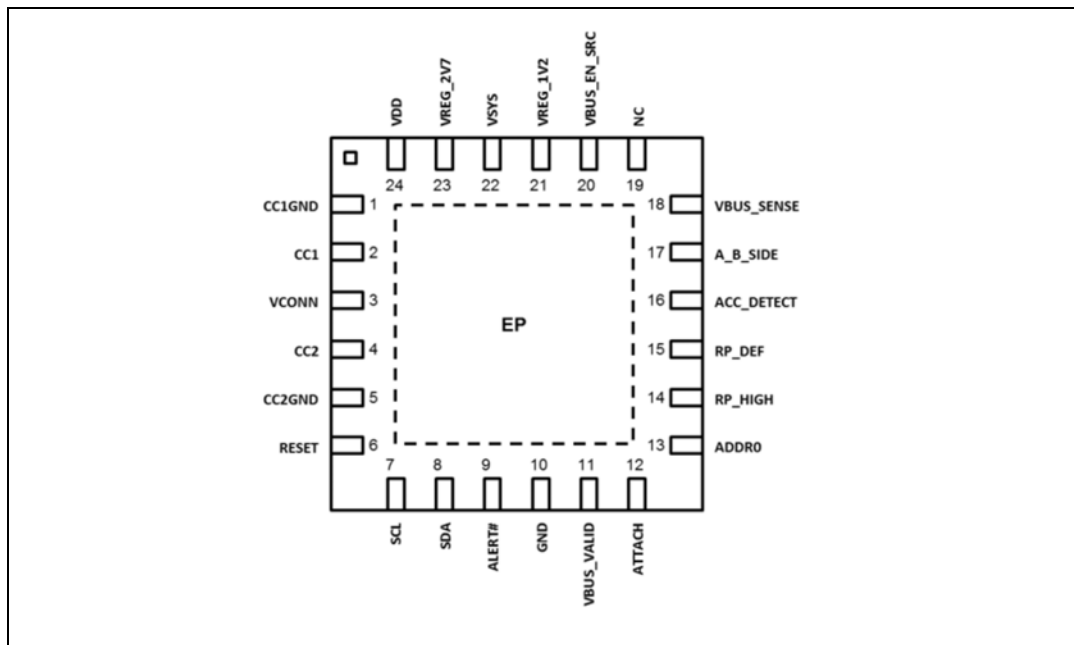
VDD VREG_2V7 VSYS VREG_1V2 VBUS_EN_SRC NC

24 23 22 21 20 19

CC1GND 1
CC1 2
VCONN 3
CC2 4
CC2GND 5
RESET 6

18 VBUS_SENSE
17 A_B_SIDE
16 ACC_DETECT
15 RP_DEF
14 RP_HIGH
13 ADDR0

EP

7 8 9 10 11 12

SCL SDA ALERT# GND VBUS_VALID ATTACH